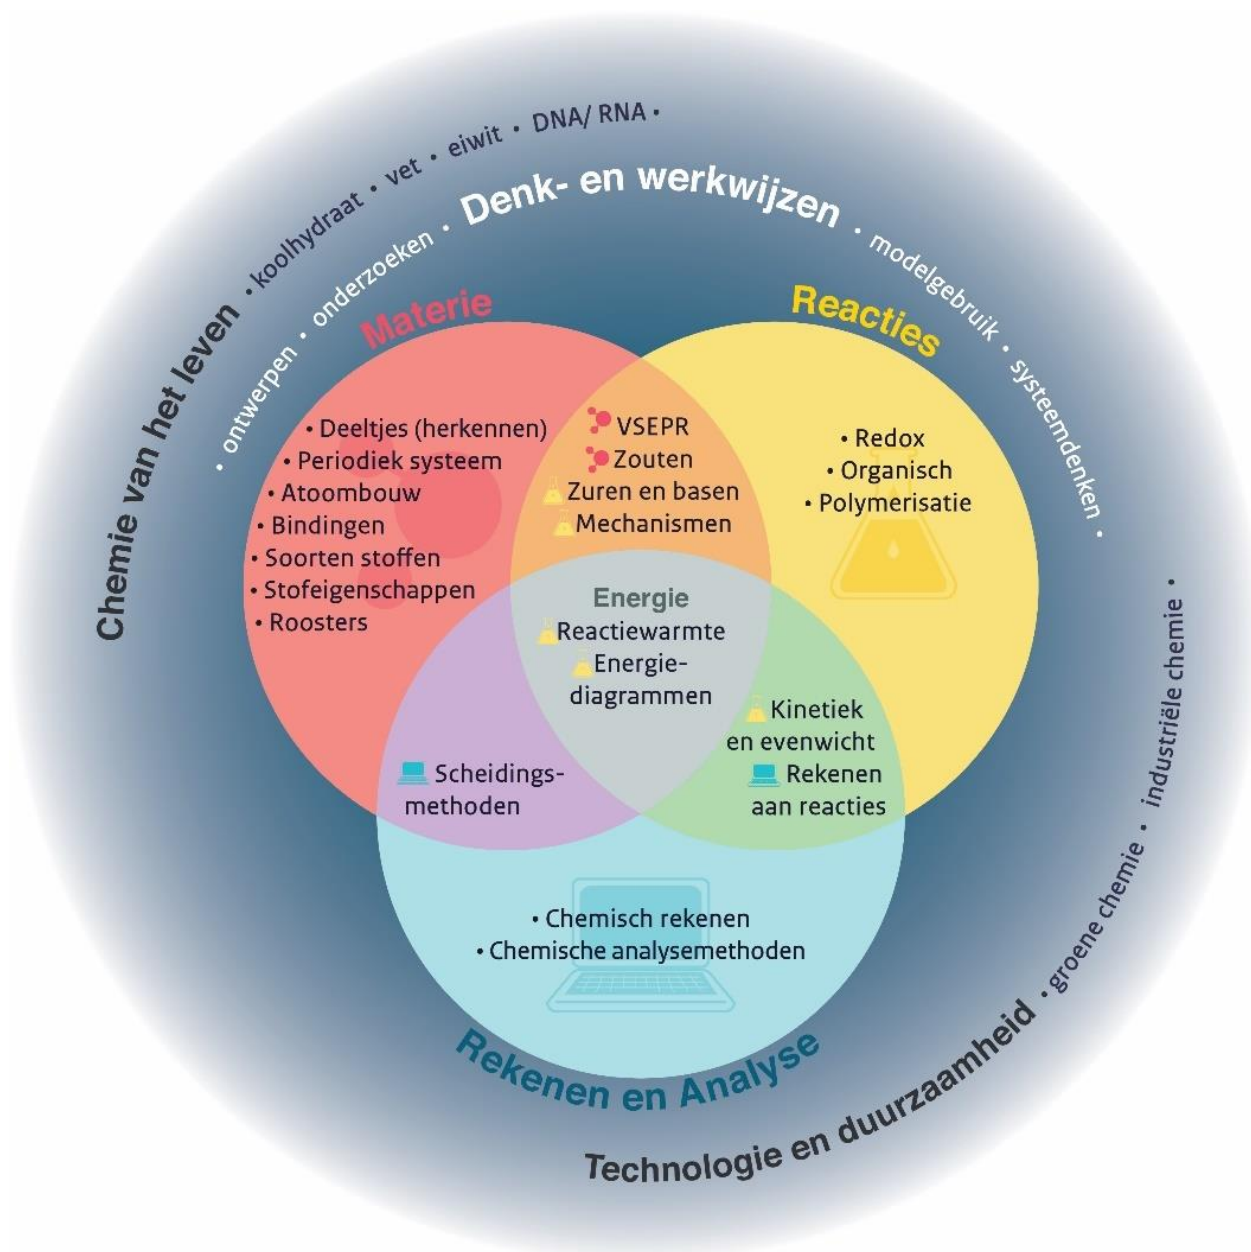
Chemie van het leven • koolhydraat • vet • eiwit • DNA/ RNA •

• ontwerpen • onderzoeken • Denk- en werkwijzen • modelgebruik • systeemdenken •

Materie

Reacties

• Deeltjes (herkennen)
• Periodiek systeem
• Atoombouw
• Bindingen
• Soorten stoffen
• Stofeigenschappen
• Roosters

VSEPR
Zouten
Zuren en basen
Mechanismen

• Redox
• Organisch
• Polymerisatie

Energie
Reactiewarmte
Energiediagrammen

Scheidingsmethoden

Kinetiek en evenwicht
Rekenen aan reacties

• Chemisch rekenen
• Chemische analysemethoden

Rekenen en Analyse

Technologie en duurzaamheid • groene chemie • industriële chemie •